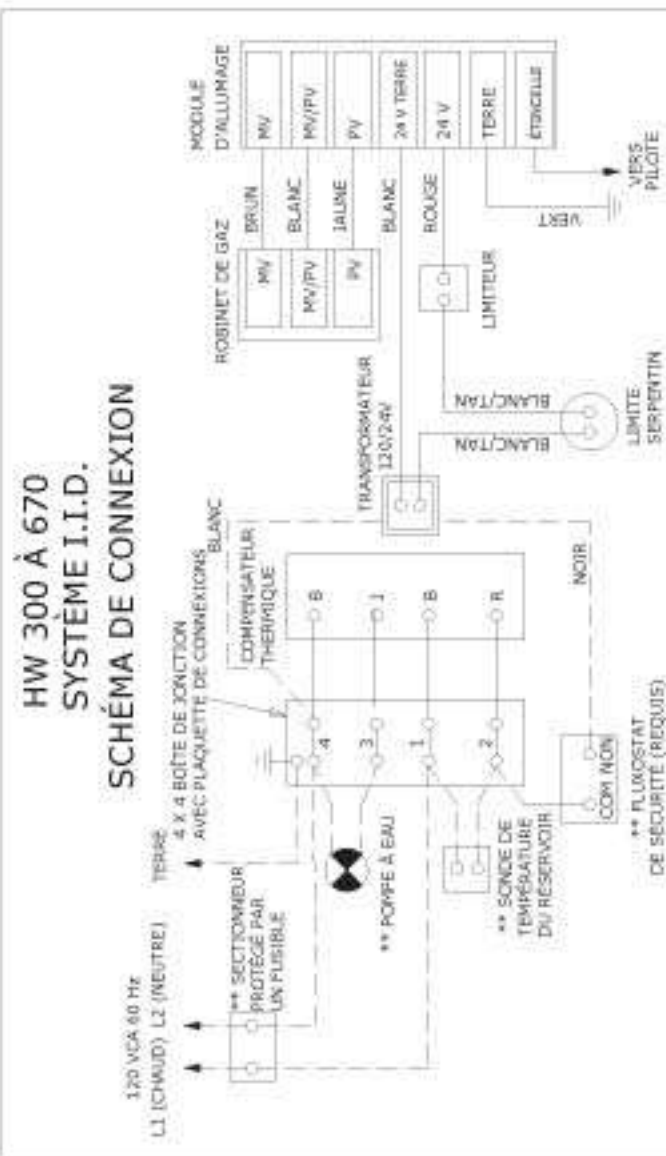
HW 300 À 670
SYSTÈME I.I.D.
SCHÉMA DE CONNEXION

MODULE D'ALLUMAGE

MV

MV/PV

PV

24 V TERRE

24 V

TERRE

ÉTINCELLE

VERS PILOTE

VERT

BRUN

BLANC

JAUNE

BLANC

ROUGE

ROBINET DE GAZ

MV

MV/PV

PV

LIMITEUR

TRANSFORMATEUR 120/24V

BLANC/TAN

BLANC/TAN

LIMITE SERPENTIN

BLANC

COMPENSATEUR THERMIQUE

4 X 4 BOÎTE DE JONCTION AVEC PLAQUETTE DE CONNEXIONS

B

J

B

R

4

3

1

2

NOIR

TERRE

120 VCA 60 Hz
L1 (CHAUD) L2 (NEUTRE)

** SECTIONNEUR PROTÉGÉ PAR UN FUSIBLE

** POMPE À EAU

** SONDE DE TEMPÉRATURE DU RÉSERVOIR

COM NON

** FLUXOSTAT DE SÉCURITÉ (REQUIS)